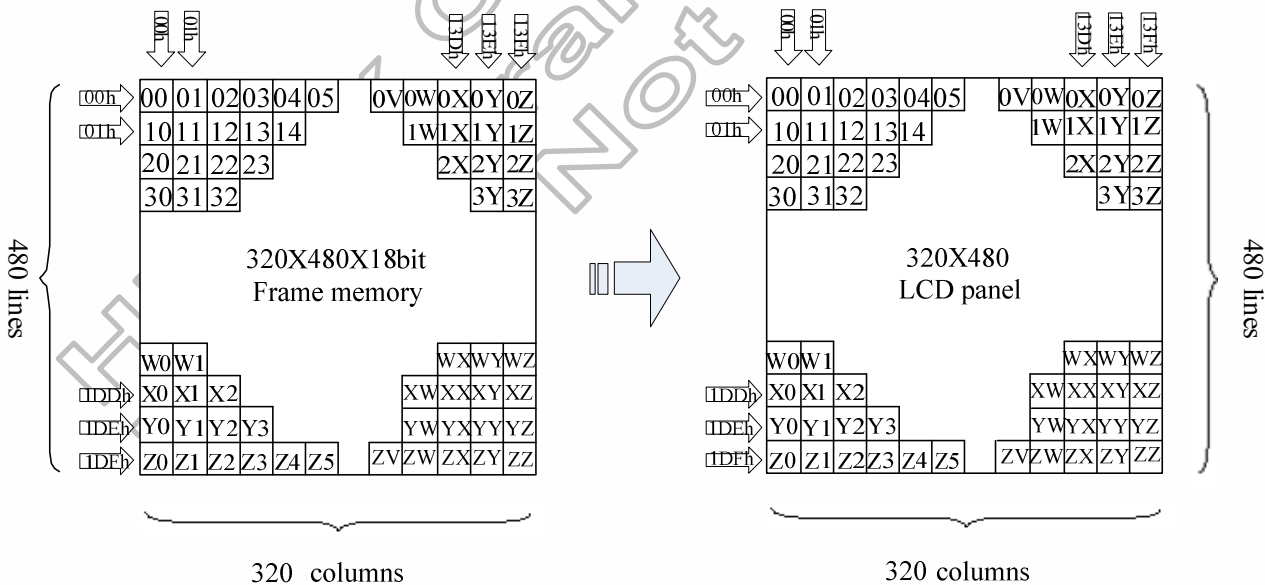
00h 01h 13Dh 13Eh 13Fh

00h 01h 1DDh 1DEh 1DFh

00 01 02 03 04 05 0V 0W 0X 0Y 0Z
10 11 12 13 14 1W 1X 1Y 1Z
20 21 22 23 2X 2Y 2Z
30 31 32 3Y 3Z

480 lines

320X480X18bit
Frame memory

W0 W1 WX WY WZ
X0 X1 X2 XW XX XY XZ
Y0 Y1 Y2 Y3 YW YX YY YZ
Z0 Z1 Z2 Z3 Z4 Z5 ZV ZW ZX ZY ZZ

320 columns

00h 01h 13Dh 13Eh 13Fh

00h 01h 1DDh 1DEh 1DFh

00 01 02 03 04 05 0V 0W 0X 0Y 0Z
10 11 12 13 14 1W 1X 1Y 1Z
20 21 22 23 2X 2Y 2Z
30 31 32 3Y 3Z

320X480
LCD panel

480 lines

W0 W1 WX WY WZ
X0 X1 X2 XW XX XY XZ
Y0 Y1 Y2 Y3 YW YX YY YZ
Z0 Z1 Z2 Z3 Z4 Z5 ZV ZW ZX ZY ZZ

320 columns